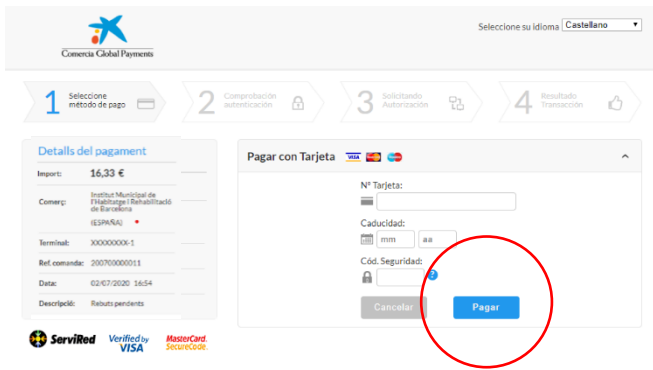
Comercia Global Payments

Seleccione su idioma Castellano

1 Seleccione método de pago
2 Comprobación autenticación
3 Solicitando Autorización
4 Resultado Transacción

Detalls del pagament

| | |
|---|---|
| Import: | 16,33 € |
| Comerç: | Institut Municipal de l'Habitatge i Rehabilitació de Barcelona (ESPAÑA) |
| Terminal: | XXXXXXXX-1 |
| Ref. comanda: | 200700000011 |
| Data: | 02/07/2020 16:54 |
| Descripció: | Rebuts pendents |

Pagar con Tarjeta

Nº Tarjeta:

Caducidad:
mm aa

Cód. Seguridad:

Cancelar
Pagar

ServiRed
Verified by VISA
MasterCard. SecureCode.